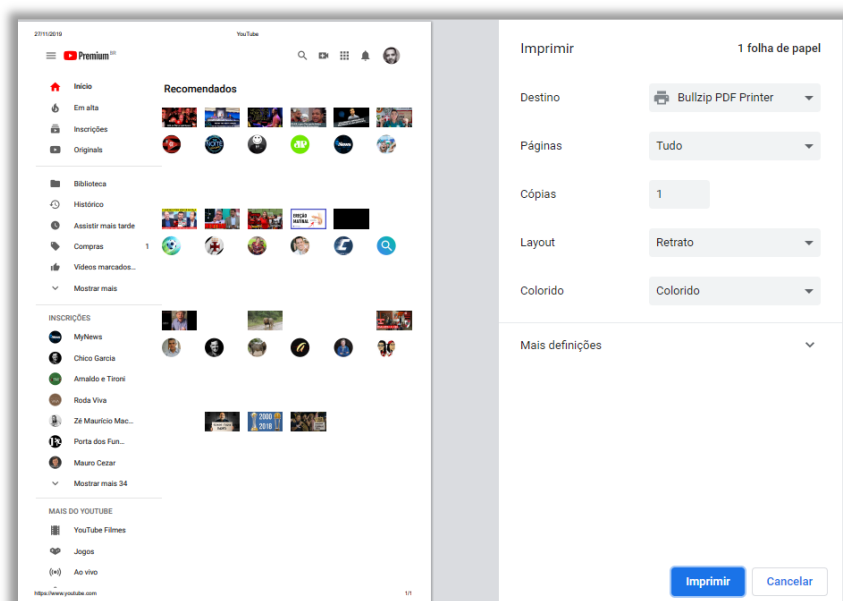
27/11/2019

YouTube

Premium BR

Início
Em alta
Inscrições
Originals

Biblioteca
Histórico
Assistir mais tarde
Compras 1
Vídeos marcados...
Mostrar mais

INSCRIÇÕES
MyNews
Chico Garcia
Arnaldo e Tironi
Roda Viva
Zé Maurício Mac...
Porta dos Fun...
Mauro Cezar
Mostrar mais 34

MAIS DO YOUTUBE
YouTube Filmes
Jogos
Ao vivo

Recomendados

EDIÇÃO MATINAL

2000 2018

https://www.youtube.com

1/1

Imprimir

1 folha de papel

Destino
Bullzip PDF Printer

Páginas
Tudo

Cópias
1

Layout
Retrato

Colorido
Colorido

Mais definições

Imprimir
Cancelar